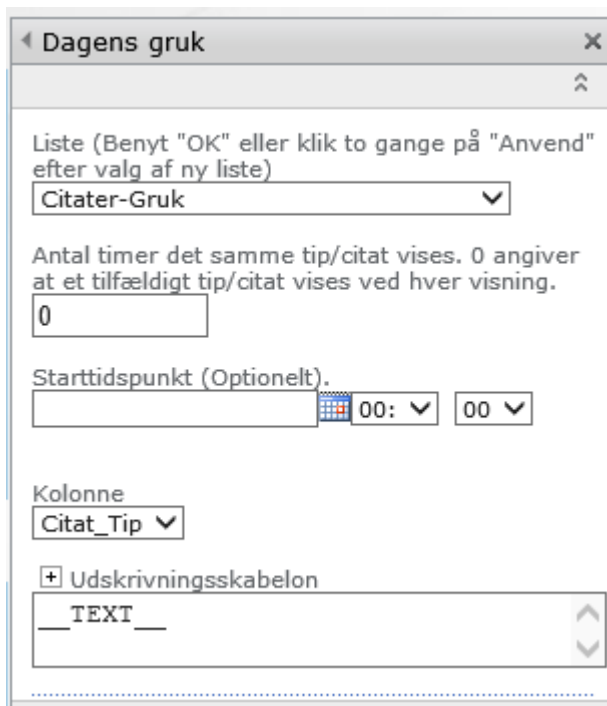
Dagens gruk

Liste (Benyt "OK" eller klik to gange på "Anvend" efter valg af ny liste)
Citater-Gruk

Antal timer det samme tip/citat vises. 0 angiver at et tilfældigt tip/citat vises ved hver visning.
0

Starttidspunkt (Optionelt).
00: 00

Kolonne
Citat_Tip

Udskrivningsskabelon
\_\_TEXT\_\_